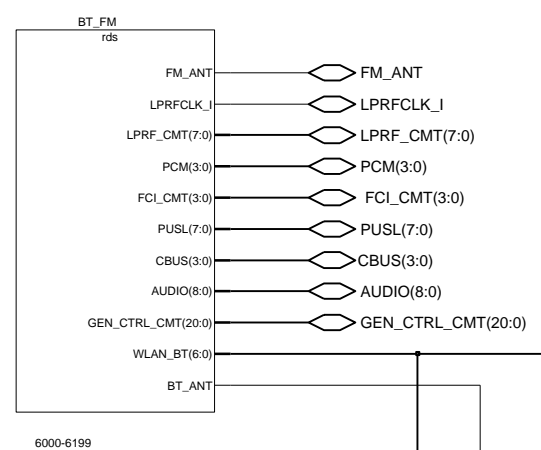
BT_FM
rds

FM_ANT
LPRFCLK_I
LPRF_CMT(7:0)
PCM(3:0)
FCI_CMT(3:0)
PUSL(7:0)
CBUS(3:0)
AUDIO(8:0)
GEN_CTRL_CMT(20:0)
WLAN_BT(6:0)
BT_ANT

FM_ANT
LPRFCLK_I
LPRF_CMT(7:0)
PCM(3:0)
FCI_CMT(3:0)
PUSL(7:0)
CBUS(3:0)
AUDIO(8:0)
GEN_CTRL_CMT(20:0)

6000-6199